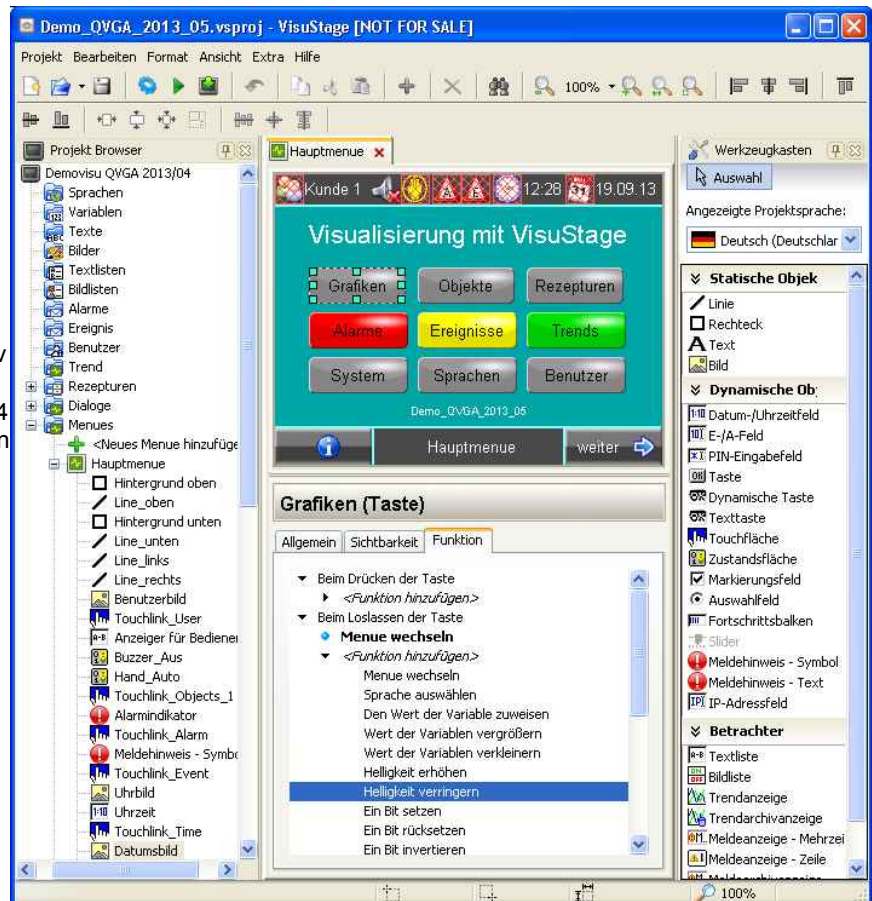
Demo_QVGA_2013_05.vsproj - VisuStage [NOT FOR SALE]

Projekt Bearbeiten Format Ansicht Extra Hilfe

100%

Projekt Browser

Demovisu QVGA 2013/04
Sprachen
Variablen
Texte
Bilder
Textlisten
Bildlisten
Alarme
Ereignis
Benutzer
Trend
Rezepturen
Dialoge
Menues
<Neues Menue hinzufüge
Hauptmenue
Hintergrund oben
Line_oben
Hintergrund unten
Line_unten
Line_links
Line_rechts
Benutzerbild
Touchlink_User
Anzeiger für Bediener
Buzzer_Aus
Hand_Auto
Touchlink_Objects_1
Alarmindikator
Touchlink_Alarm
Meldehinweis - Symbo
Touchlink_Event
Uhrbild
Uhrzeit
Touchlink_Time
Datumsbild

Hauptmenue

Kunde 1 12:28 19.09.13

Visualisierung mit VisuStage

Grafiken
Objekte
Rezepturen
Alarme
Ereignisse
Trends
System
Sprachen
Benutzer

Demo_QVGA_2013_05

Hauptmenue
weiter

Grafiken (Taste)

Allgemein Sichtbarkeit Funktion

Beim Drücken der Taste
<Funktion hinzufügen>
Beim Loslassen der Taste
Menue wechseln
<Funktion hinzufügen>
Menue wechseln
Sprache auswählen
Den Wert der Variable zuweisen
Wert der Variablen vergrößern
Wert der Variablen verkleinern
Helligkeit erhöhen
Helligkeit verringern
Ein Bit setzen
Ein Bit rücksetzen
Ein Bit invertieren

Werkzeugkasten

Auswahl

Angezeigte Projektsprache:

Deutsch (Deutschlar

Statische Objek
Linie
Rechteck
Text
Bild

Dynamische Ob
Datum-/Uhrzeitfeld
E-/A-Feld
PIN-Eingabefeld
Taste
Dynamische Taste
Texttaste
Touchfläche
Zustandsfläche
Markierungsfeld
Auswahlfeld
Fortschrittsbalken
Slider
Meldehinweis - Symbol
Meldehinweis - Text
IP-Adressfeld

Betrachter
Textliste
Bildliste
Trendanzeige
Trendarchivanzeige
Meldeanzeige - Mehrzei
Meldeanzeige - Zeile

100%